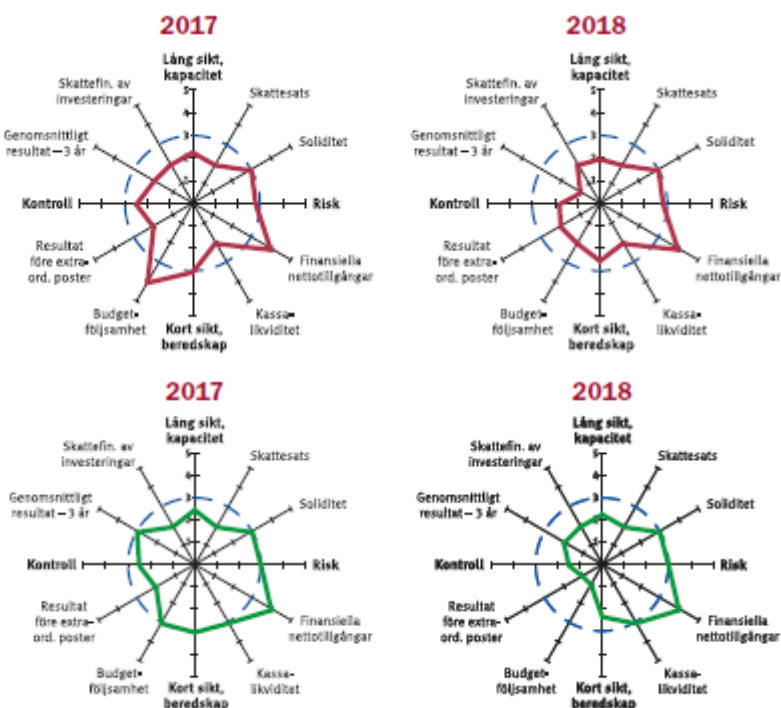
2017

Lång sikt, kapacitet
Skattefin. av investeringar
Skattesats
Genomsnittligt resultat – 3 år
Soliditet
Kontroll
Risk
Resultat före extra-ord. poster
Finansiella nettotillgångar
Budget-följsamhet
Kort sikt, beredskap
Kassa-likviditet
5
4
3
2
1

2018

Lång sikt, kapacitet
Skattefin. av investeringar
Skattesats
Genomsnittligt resultat – 3 år
Soliditet
Kontroll
Risk
Resultat före extra-ord. poster
Finansiella nettotillgångar
Budget-följsamhet
Kort sikt, beredskap
Kassa-likviditet
5
4
3
2
1

2017

Lång sikt, kapacitet
Skattefin. av investeringar
Skattesats
Genomsnittligt resultat – 3 år
Soliditet
Kontroll
Risk
Resultat före extra-ord. poster
Finansiella nettotillgångar
Budget-följsamhet
Kort sikt, beredskap
Kassa-likviditet
5
4
3
2
1

2018

Lång sikt, kapacitet
Skattefin. av investeringar
Skattesats
Genomsnittligt resultat – 3 år
Soliditet
Kontroll
Risk
Resultat före extra-ord. poster
Finansiella nettotillgångar
Budget-följsamhet
Kort sikt, beredskap
Kassa-likviditet
5
4
3
2
1